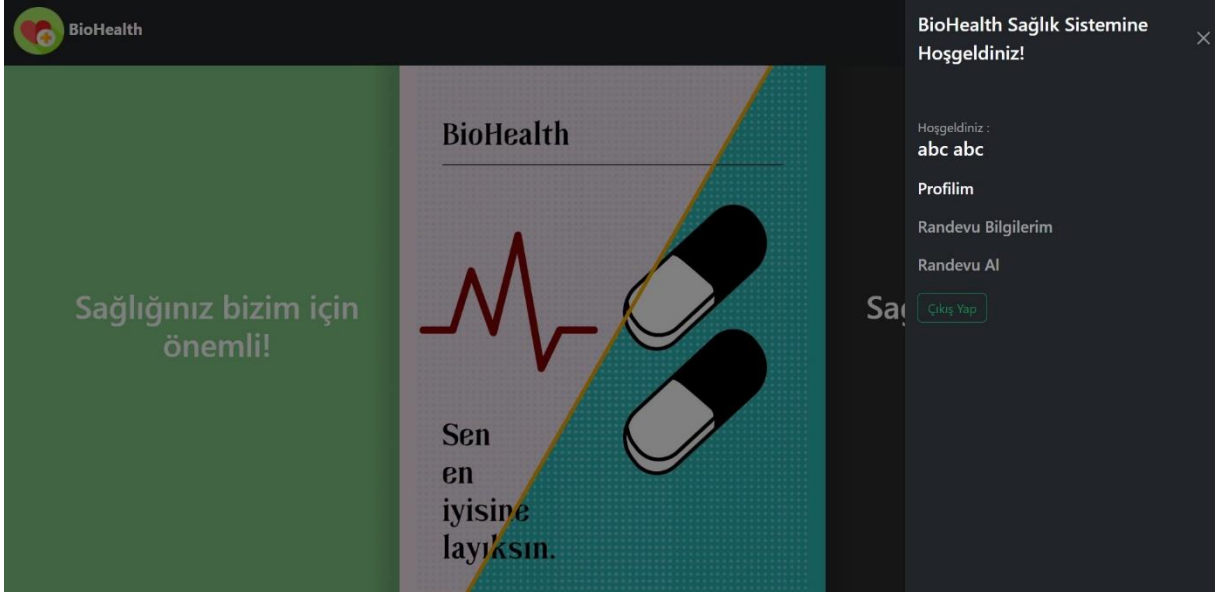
BioHealth

Sağlığınız bizim için önemli!

BioHealth

Sen en iyisine layıksın.

Sa

BioHealth Sağlık Sistemine Hoşgeldiniz!

×

Hoşgeldiniz :
abc abc

Profilim

Randevu Bilgilerim

Randevu Al

Çıkış Yap